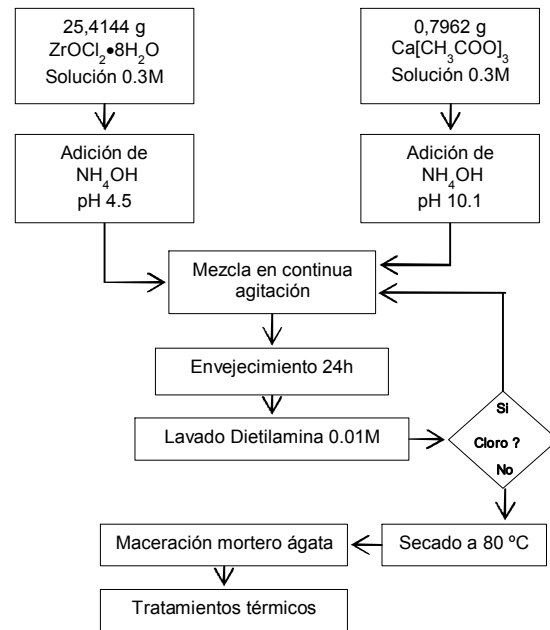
25,4144 g
$ZrOCl_2 \bullet 8H_2O$
Solución 0.3M

0,7962 g
$Ca[CH_3COO]_3$
Solución 0.3M

Adición de
$NH_4OH$
pH 4.5

Adición de
$NH_4OH$
pH 10.1

Mezcla en continua agitación

Envejecimiento 24h

Lavado Dietilamina 0.01M

Si
Cloro ?
No

Secado a 80 ºC

Maceración mortero ágata

Tratamientos térmicos